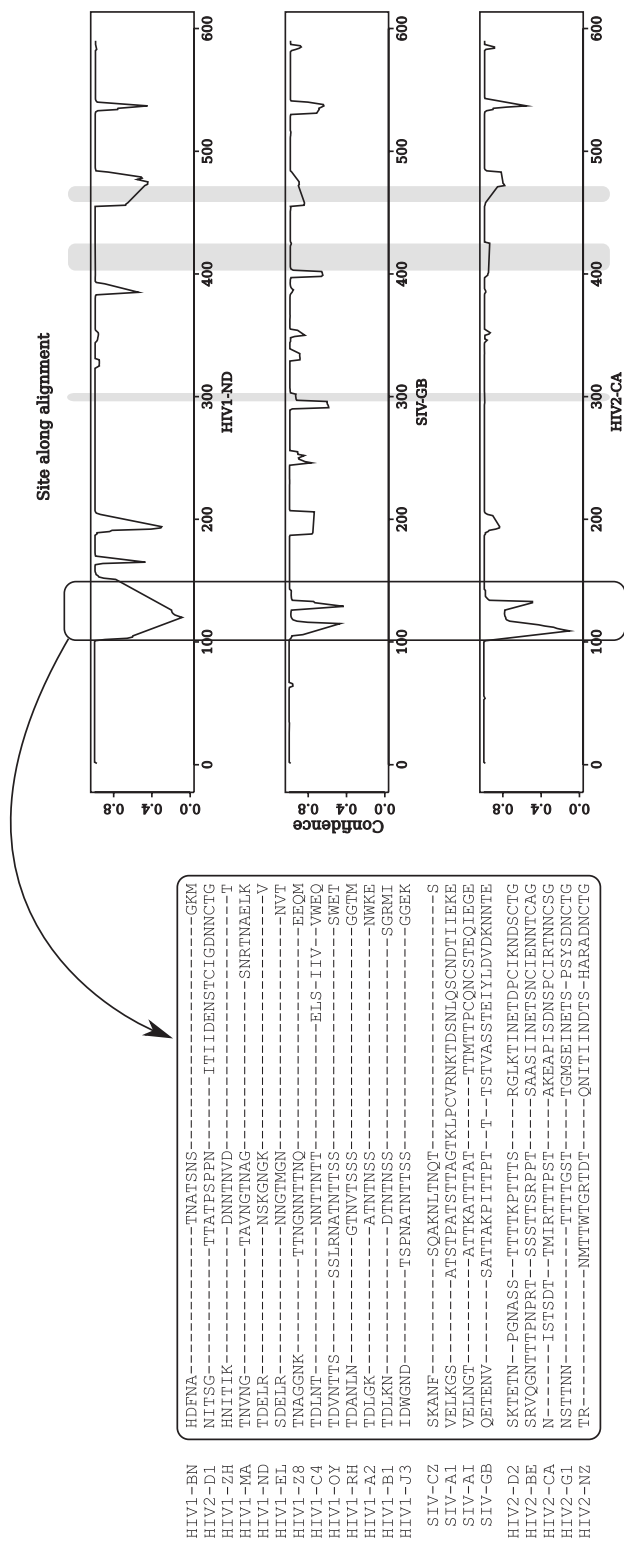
Site along alignment

| | | |
|---|---|---|
| HIV1-BN | HDFNA----------TNATSNS------------GKM | |
| HIV2-D1 | NITSG----------TTATPSPPN------ITIIDENSTCIGDNNCTG | |
| HIV1-ZH | HNITIK---------DNNTNVD-----------------T | |
| HIV1-MA | TNVNG----------TAVNGTNAG---------SNRTNAELK | |
| HIV1-ND | TDELR----------NSKGNGK-----------------V | |
| HIV1-EL | SDELR----------NNGTMGN---------------NVT | |
| HIV1-Z8 | TNAGGNK--------TTNGNNTTNQ------------EEQM | |
| HIV1-C4 | TDLNT----------NNTTNTT---------ELS-IIV--VWEQ | |
| HIV1-OY | TDVNTTS--------SSLRNATNTTSS-----------SWET | |
| HIV1-RH | TDANLN---------GTNVTSSS--------------GGTM | |
| HIV1-A2 | TDLGK----------ATNTNSS---------------NWKE | |
| HIV1-B1 | TDLKN----------DTNTNSS---------------SGRMI | |
| HIV1-J3 | IDWGND---------TSPNATNTTSS-----------GGEK | |
| SIV-CZ | SKANF----------SQAKNLTNQT-------------------S | |
| SIV-A1 | VELKGS---------ATSTPATSTTAGTKLPCVRNKTDSNLQSCNDTIIEKE | |
| SIV-AI | VELNGT---------ATTKATTAT---------TTMTTPCQNCSTEQIEGE | |
| SIV-GB | QETENV---------SATTAKPITTPT--T--TSTVASSTEIYLDVDKNNTE | |
| HIV2-D2 | SKTETN--PGNASS--TTTTKPTTTS-----RGLKTINETDPCIKNDSCTG | |
| HIV2-BE | SRVQGNTTTPNPRT--SSSTTSRPPT-----SAASIINETSNCIENNTCAG | |
| HIV2-CA | N-------ISTSDT--TMIRTTTPST-----AKEAPISDNSPCIRTNNCSG | |
| HIV2-G1 | NSTTNN----------TTTTGST--------TGMSEINETS-PSYSDNCTG | |
| HIV2-NZ | TR--------------NMTTWTGRTDT----QNITIINDTS-HARADNCTG | |

0.0 0.4 0.8
Confidence
0 100 200 300 400 500 600
HIV1-ND
SIV-GB
HIV2-CA